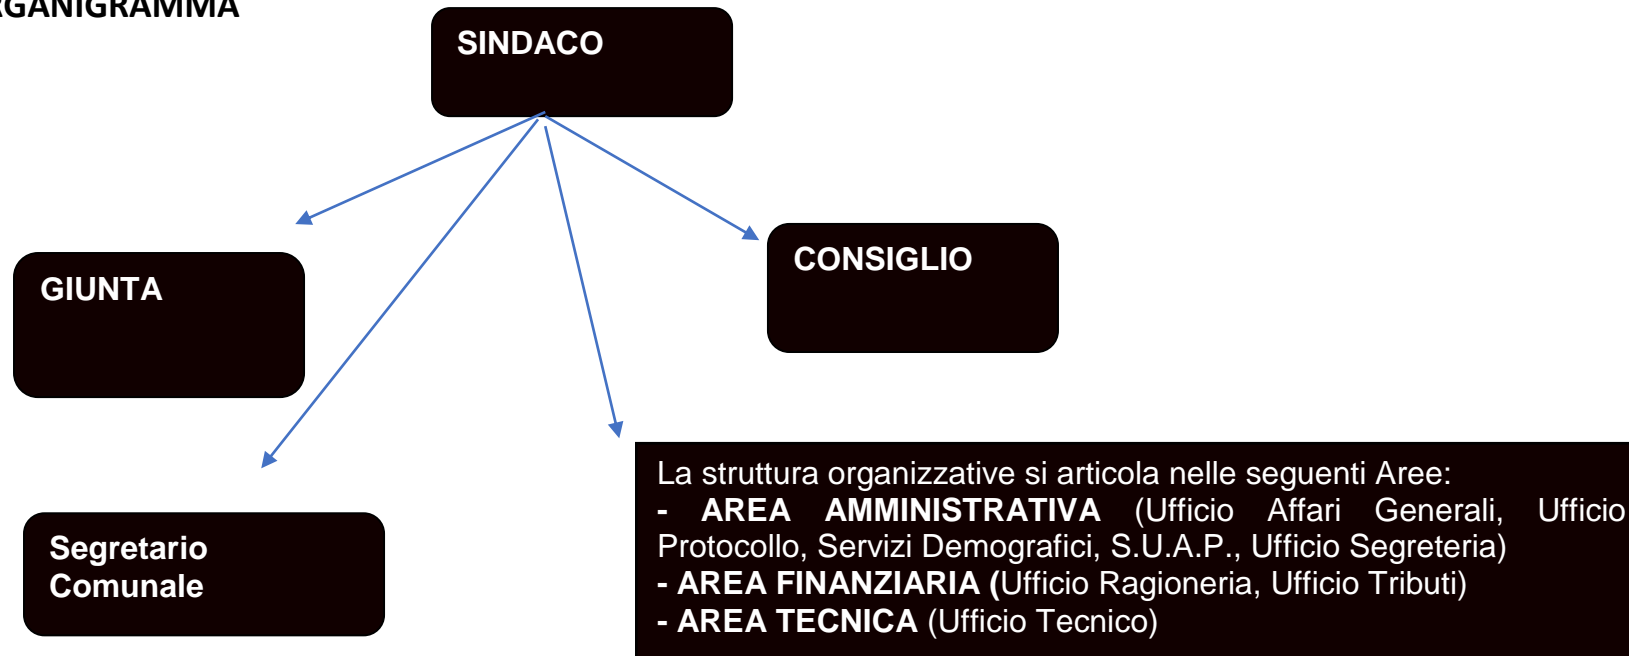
RGANIGRAMMA

SINDACO

GIUNTA

CONSIGLIO

Segretario Comunale

La struttura organizzative si articola nelle seguenti Aree:
- AREA AMMINISTRATIVA (Ufficio Affari Generali, Ufficio Protocollo, Servizi Demografici, S.U.A.P., Ufficio Segreteria)
- AREA FINANZIARIA (Ufficio Ragioneria, Ufficio Tributi)
- AREA TECNICA (Ufficio Tecnico)